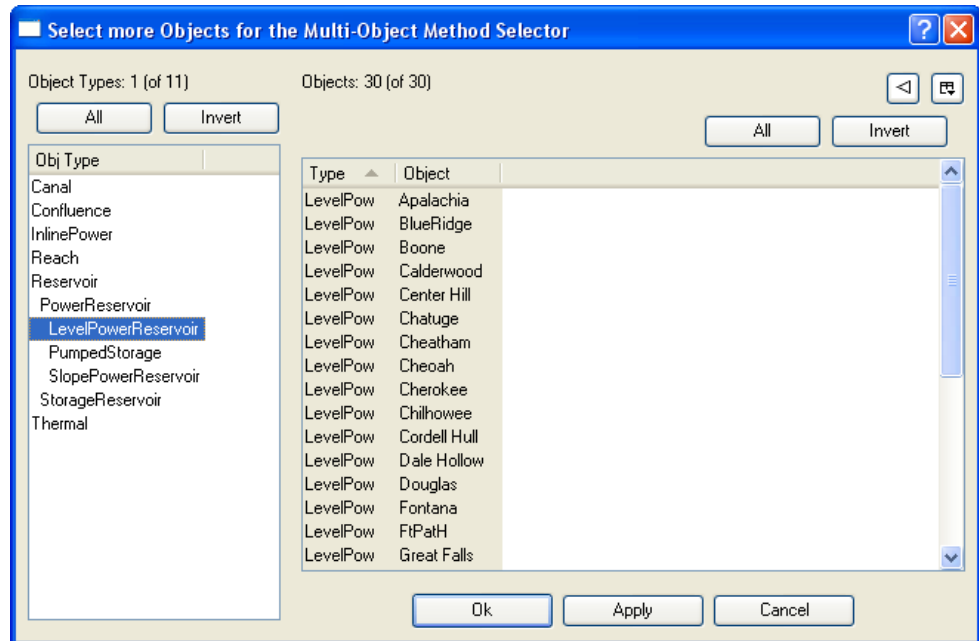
Select more Objects for the Multi-Object Method Selector

Object Types: 1 (of 11)

All

Invert

Obj Type

Canal
Confluence
InlinePower
Reach
Reservoir
PowerReservoir
LevelPowerReservoir
PumpedStorage
SlopePowerReservoir
StorageReservoir
Thermal

Objects: 30 (of 30)

All

Invert

| Type | Object |
|---|---|
| LevelPow | Apalachia |
| LevelPow | BlueRidge |
| LevelPow | Boone |
| LevelPow | Calderwood |
| LevelPow | Center Hill |
| LevelPow | Chatuge |
| LevelPow | Cheatham |
| LevelPow | Cheoah |
| LevelPow | Cherokee |
| LevelPow | Chilhowee |
| LevelPow | Cordell Hull |
| LevelPow | Dale Hollow |
| LevelPow | Douglas |
| LevelPow | Fontana |
| LevelPow | FtPatH |
| LevelPow | Great Falls |

Ok

Apply

Cancel